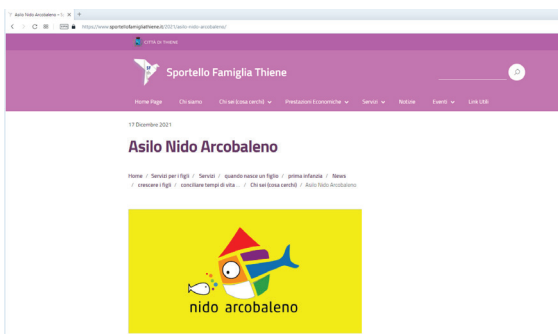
Asilo Nido Arcobaleno « S ×

https://www.sportellofamigliathiene.it/2021/asilo-nido-arcobaleno/

CITTÀ DI THIENE

Sportello Famiglia Thiene

Home Page Chi siamo Chi sei (cosa cerchi) Prestazioni Economiche Servizi Notizie Eventi Link Utili

17 Dicembre 2021

Asilo Nido Arcobaleno

Home / Servizi per i figli / Servizi / quando nasce un figlio / prima infanzia / News / crescere i figli / conciliare tempi di vita ... / Chi sei (cosa cerchi) / Asilo Nido Arcobaleno

nido arcobaleno